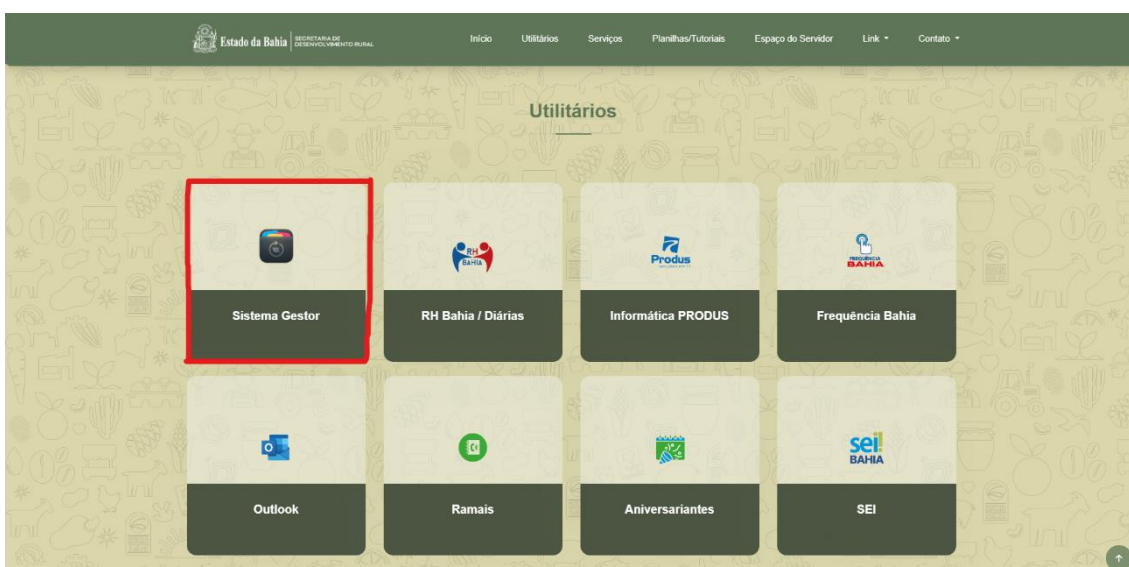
Estado da Bahia | SECRETARIA DE DESENVOLVIMENTO RURAL

Início Utilitários Serviços Planilhas/Tutoriais Espaço do Servidor Link ▾ Contato ▾

Utilitários

Sistema Gestor

RH BAHIA

RH Bahia / Diárias

Produs

Informática PRODUS

FREQUÊNCIA BAHIA

Frequência Bahia

Outlook

Ramais

Aniversariantes

sei! BAHIA

SEI